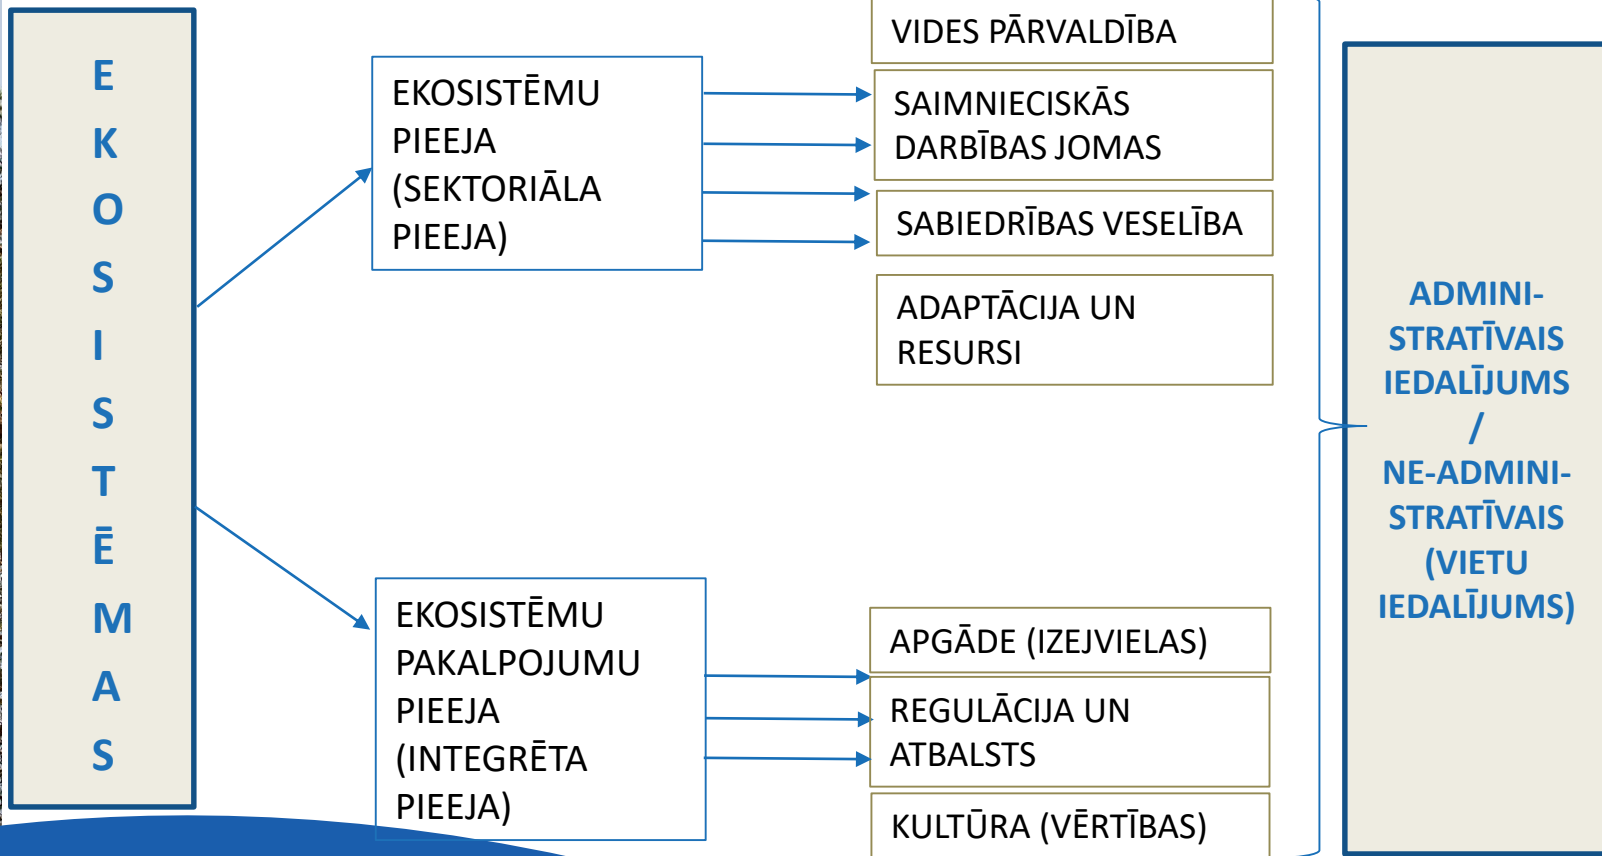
E
K
O
S
I
S
T
Ē
M
A
S

EKOSISTĒMU PIEEJA (SEKTORIĀLA PIEEJA)

EKOSISTĒMU PAKALPOJUMU PIEEJA (INTEGRĒTA PIEEJA)

VIDES PĀRVALDĪBA

SAIMNIECISKĀS DARBĪBAS JOMAS

SABIEDRĪBAS VESELĪBA

ADAPTĀCIJA UN RESURSI

APGĀDE (IZEJVIELAS)

REGULĀCIJA UN ATBALSTS

KULTŪRA (VĒRTĪBAS)

ADMINI-STRATĪVAIS IEDALĪJUMS / NE-ADMINI-STRATĪVAIS (VIETU IEDALĪJUMS)